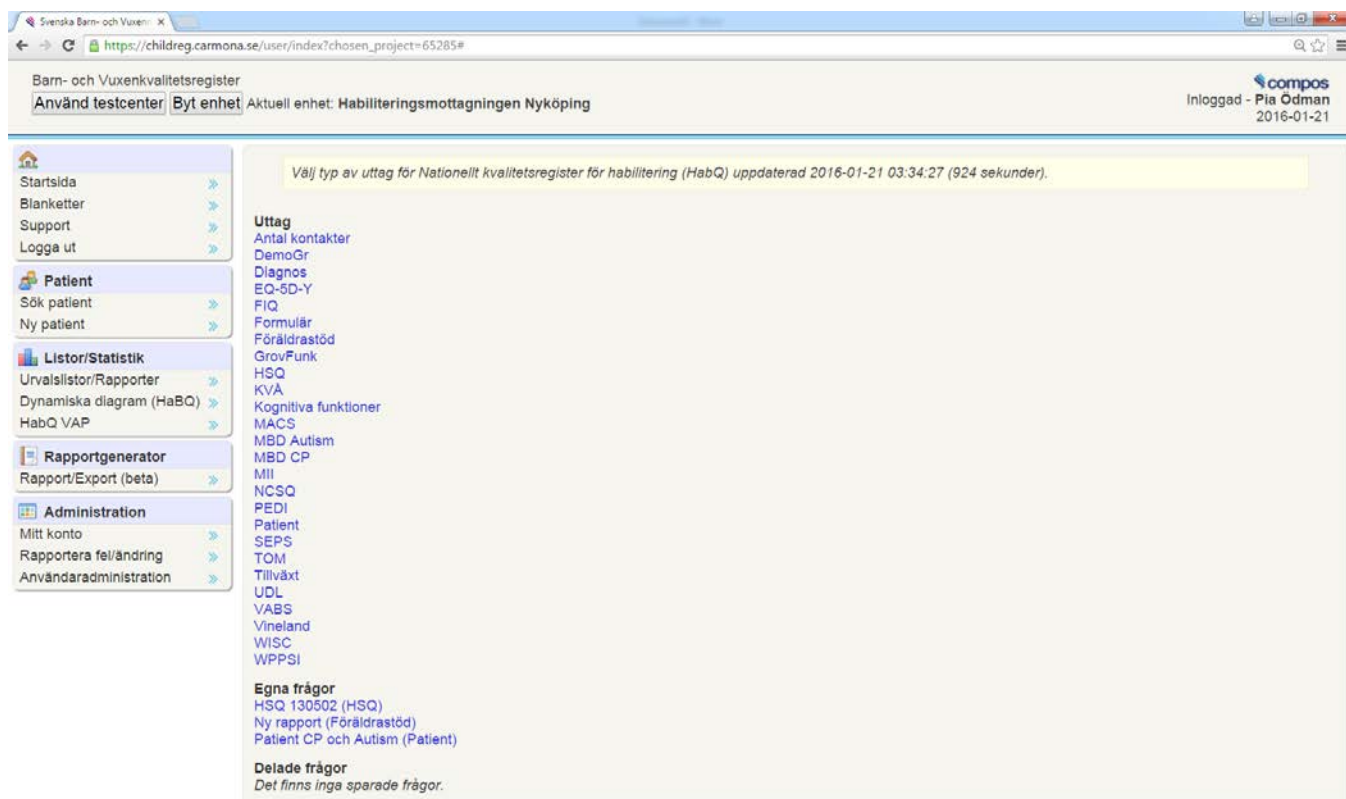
Svenska Barn- och Vuxen ×

https://childreg.carmona.se/user/index?chosen_project=65285#

Barn- och Vuxenkvalitetsregister
Använd testcenter Byt enhet Aktuell enhet: Habiliteringsmottagningen Nyköping

compos
Inloggad - Pia Ödman
2016-01-21

Startsida
Blanketter
Support
Logga ut

Patient
Sök patient
Ny patient

Listor/Statistik
Urvalslistor/Rapporter
Dynamiska diagram (HaBQ)
HabQ VAP

Rapportgenerator
Rapport/Export (beta)

Administration
Mitt konto
Rapportera fel/ändring
Användaradministration

Välj typ av uttag för Nationellt kvalitetsregister för habilitering (HabQ) uppdaterad 2016-01-21 03:34:27 (924 sekunder).

Uttag
Antal kontakter
DemoGr
Diagnos
EQ-5D-Y
FIQ
Formulär
Föräldrastöd
GrovFunk
HSQ
KVÅ
Kognitiva funktioner
MACS
MBD Autism
MBD CP
MII
NCSQ
PEDI
Patient
SEPS
TOM
Tillväxt
UDL
VABS
Vineland
WISC
WPPSI

Egna frågor
HSQ 130502 (HSQ)
Ny rapport (Föräldrastöd)
Patient CP och Autism (Patient)

Delade frågor
Det finns inga sparade frågor.